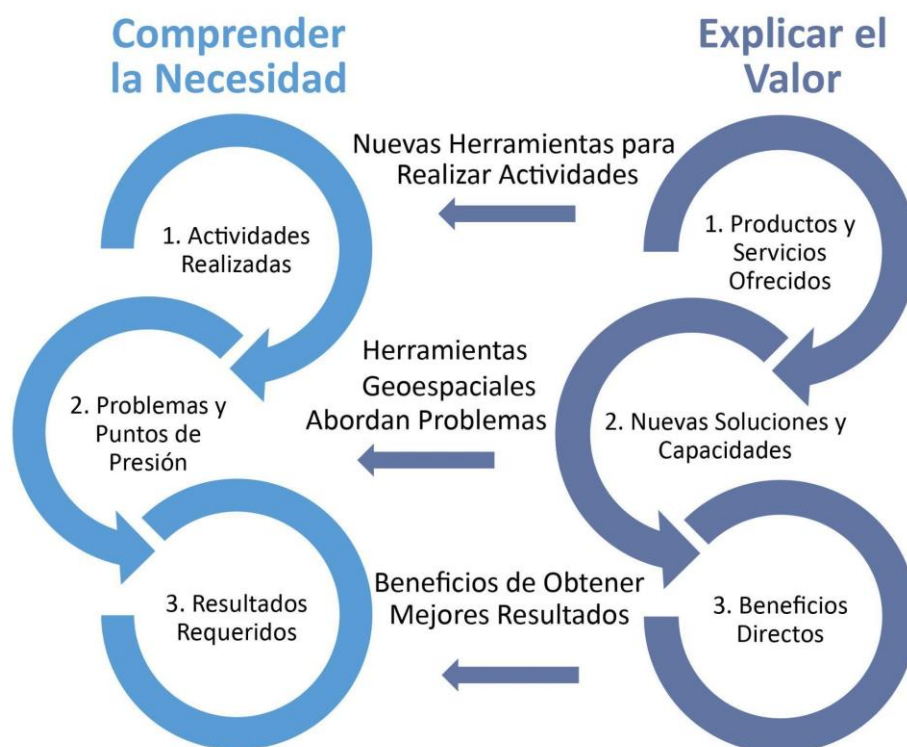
Comprender la Necesidad

Explicar el Valor

Nuevas Herramientas para Realizar Actividades

1. Actividades Realizadas

1. Productos y Servicios Ofrecidos

Herramientas Geoespaciales Abordan Problemas

2. Problemas y Puntos de Presión

2. Nuevas Soluciones y Capacidades

Beneficios de Obtener Mejores Resultados

3. Resultados Requeridos

3. Beneficios Directos